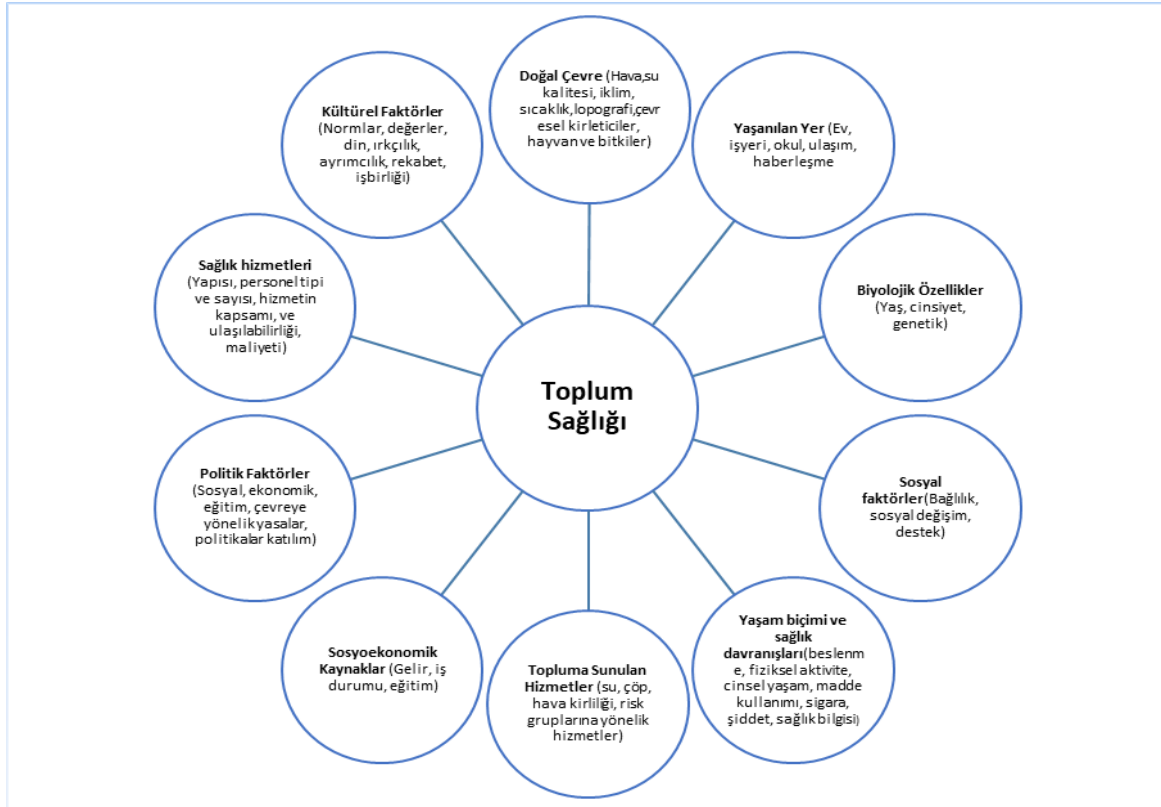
Doğal Çevre (Hava,su kalitesi, iklim, sıcaklık,lopografi,çevresel kirleticiler, hayvanve bitkiler)

Kültürel Faktörler (Normlar, değerler, din, ırkçılık, ayrımcılık, rekabet, işbirliği)

Yaşanılan Yer (Ev, işyeri, okul, ulaşım, haberleşme

Sağlık hizmetleri (Yapısı, personel tipi ve sayısı, hizmetin kapsamı, ve ulaşılabilirliği, maliyeti)

Biyolojik Özellikler (Yaş, cinsiyet, genetik)

Toplum Sağlığı

Politik Faktörler (Sosyal, ekonomik, eğitim, çevreye yönelik yasalar, politikalar katılım)

Sosyal faktörler(Bağlılık, sosyal değişim, destek)

Sosyoekonomik Kaynaklar (Gelir, iş durumu, eğitim)

Topluma Sunulan Hizmetler (su, çöp, hava kirliliği, risk gruplarına yönelik hizmetler)

Yaşam biçimi ve sağlık davranışları(beslenme, fiziksel aktivite, cinsel yaşam, madde kullanımı, sigara, şiddet, sağlık bilgisi)